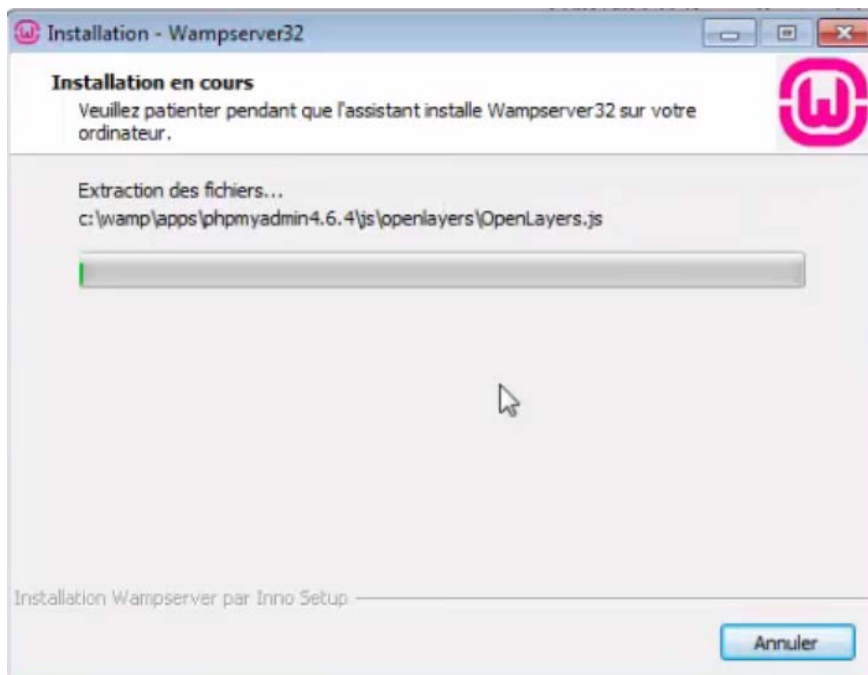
Installation - Wampserver32

Installation en cours

Veuillez patienter pendant que l'assistant installe Wampserver32 sur votre ordinateur.

Extraction des fichiers...

c:\wamp\apps\phpmyadmin4.6.4\js\openlayers\OpenLayers.js

Installation Wampserver par Inno Setup

Annuler